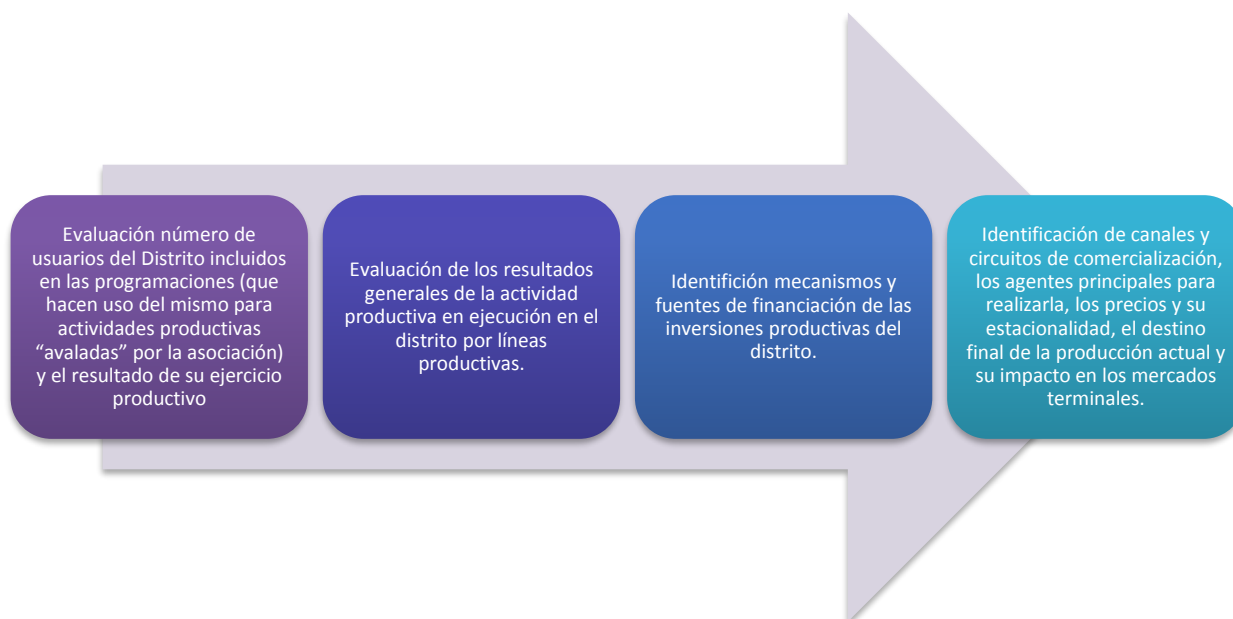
Evaluación número de usuarios del Distrito incluidos en las programaciones (que hacen uso del mismo para actividades productivas “avaladas” por la asociación) y el resultado de su ejercicio productivo

Evaluación de los resultados generales de la actividad productiva en ejecución en el distrito por líneas productivas.

Identifición mecanismos y fuentes de financiación de las inversiones productivas del distrito.

Identificación de canales y circuitos de comercialización, los agentes principales para realizarla, los precios y su estacionalidad, el destino final de la producción actual y su impacto en los mercados terminales.